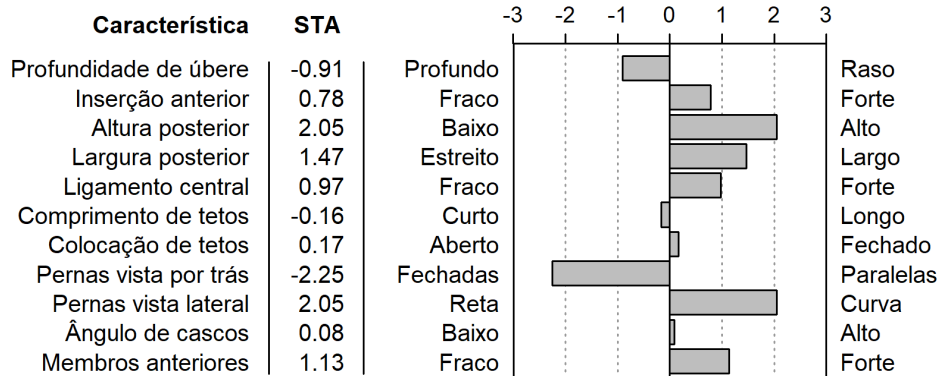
| Característica | STA | | | |
|---|---|---|---|---|
| Profundidade de úbere | -0.91 | Profundo | | Raso |
| Inserção anterior | 0.78 | Fraco | | Forte |
| Altura posterior | 2.05 | Baixo | | Alto |
| Largura posterior | 1.47 | Estreito | | Largo |
| Ligamento central | 0.97 | Fraco | | Forte |
| Comprimento de tetos | -0.16 | Curto | | Longo |
| Colocação de tetos | 0.17 | Aberto | | Fechado |
| Pernas vista por trás | -2.25 | Fechadas | | Paralelas |
| Pernas vista lateral | 2.05 | Reta | | Curva |
| Ângulo de cascos | 0.08 | Baixo | | Alto |
| Membros anteriores | 1.13 | Fraco | | Forte |

-3 -2 -1 0 1 2 3